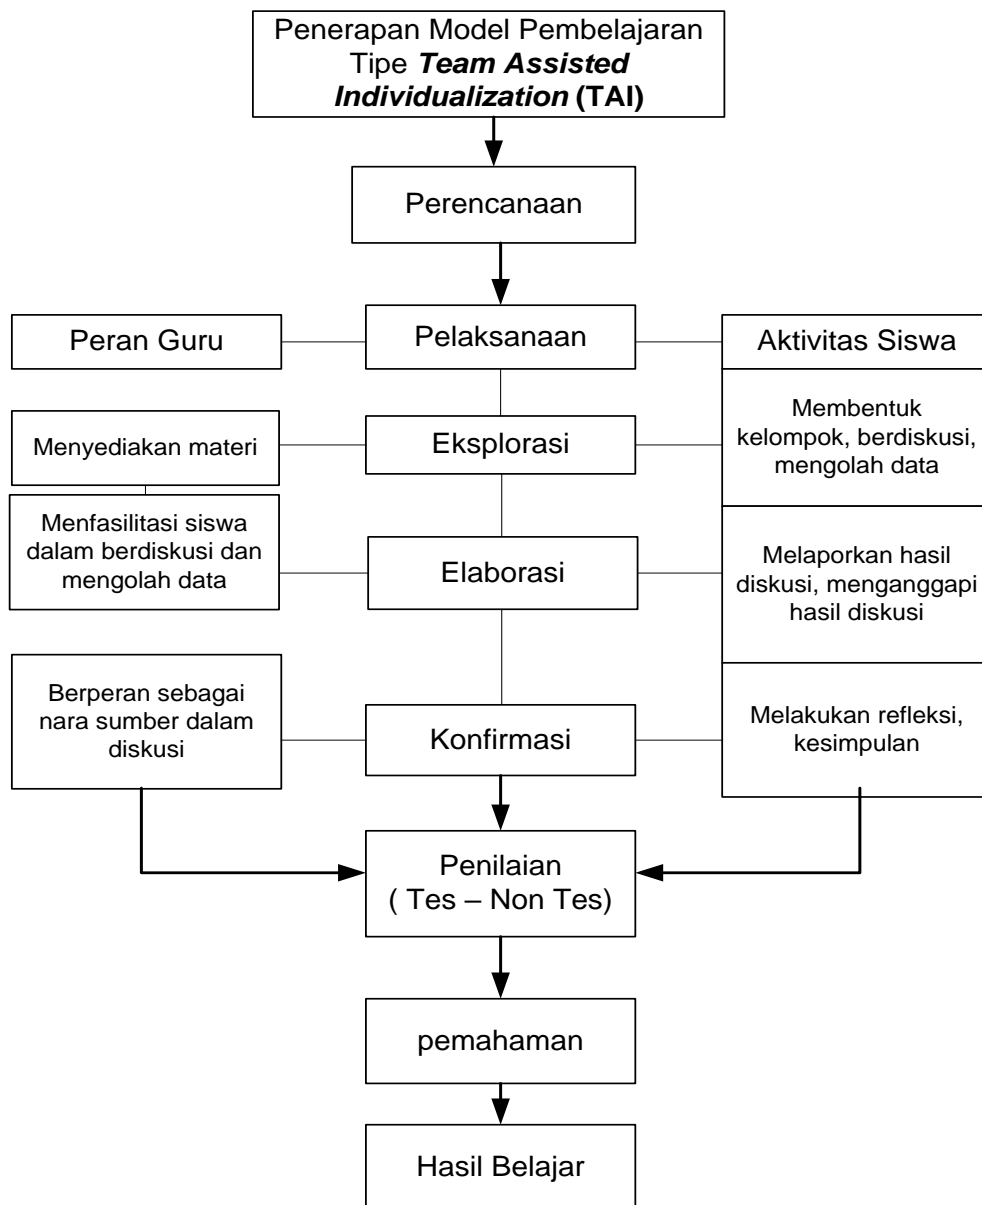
Penerapan Model Pembelajaran Tipe ***Team Assisted Individualization*** **(TAI)**

Perencanaan

Peran Guru

Pelaksanaan

Aktivitas Siswa

Menyediakan materi

Eksplorasi

Membentuk kelompok, berdiskusi, mengolah data

Menfasilitasi siswa dalam berdiskusi dan mengolah data

Elaborasi

Melaporkan hasil diskusi, menganggapi hasil diskusi

Berperan sebagai nara sumber dalam diskusi

Konfirmasi

Melakukan refleksi, kesimpulan

Penilaian
( Tes – Non Tes)

pemahaman

Hasil Belajar